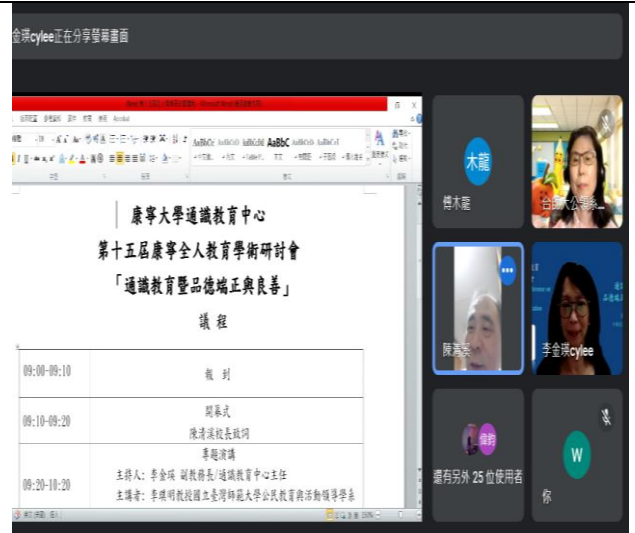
金瑛cylee正在分享螢幕畫面

康寧大學通識教育中心

第十五屆康寧全人教育學術研討會

「通識教育暨品德端正與良善」

議 程

| | |
|---|---|
| 09:00-09:10 | 報 到 |
| 09:10-09:20 | 開幕式 陳清溪校長致詞 |
| 09:20-10:20 | 專題演講 主持人：李金瑛 副教務長/通識教育中心主任 主講者：李琪明教授國立臺灣師範大學公民教育與活動領導學系 |

木龍

傅木龍

台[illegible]大公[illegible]

陳清溪

李金瑛cylee

還有另外 25 位使用者

W

你